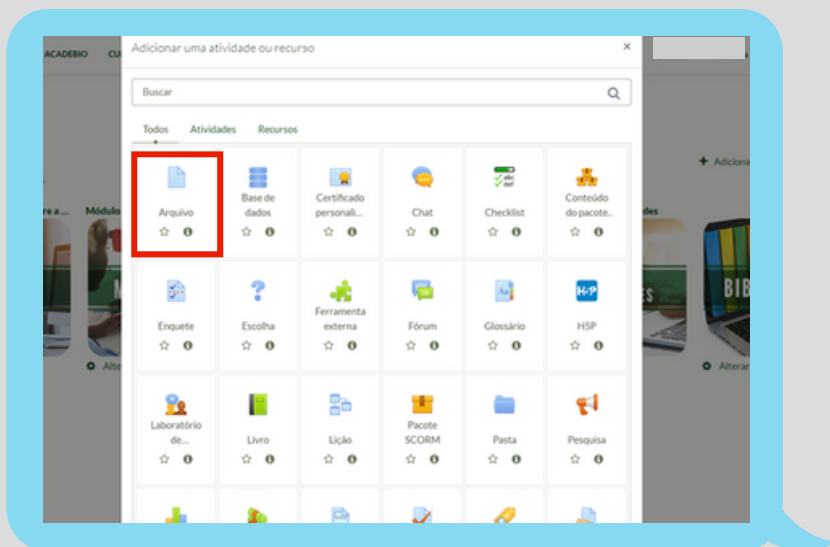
ACADEBIO CU

Adicionar uma atividade ou recurso ×

Buscar

Todos Atividades Recursos

+ Adiciona

re a ... Módulo des

Arquivo
Base de dados
Certificado personali...
Chat
Checklist
Conteúdo do pacote..

Enquete
Escolha
Ferramenta externa
Fórum
Glossário
H5P

Laboratório de...
Livro
Lição
Pacote SCORM
Pasta
Pesquisa

Alter
Alterar

BIB